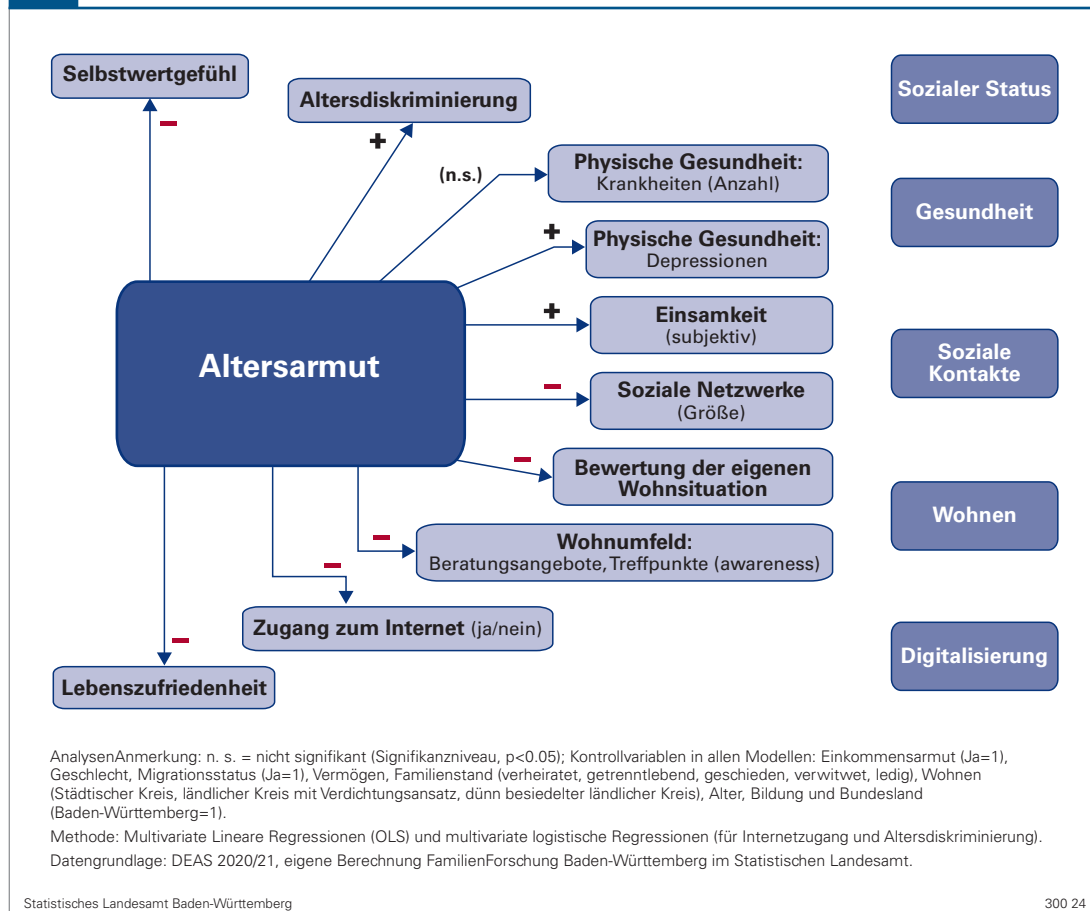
Selbstwertgefühl

–

Altersdiskriminierung

+

(n.s.)

Physische Gesundheit: Krankheiten (Anzahl)

+

Physische Gesundheit: Depressionen

+

Einsamkeit (subjektiv)

Altersarmut

–

Soziale Netzwerke (Größe)

–

Bewertung der eigenen Wohnsituation

–

Wohnumfeld: Beratungsangebote, Treffpunkte (awareness)

–

Zugang zum Internet (ja/nein)

–

Lebenszufriedenheit

Sozialer Status

Gesundheit

Soziale Kontakte

Wohnen

Digitalisierung

AnalysenAnmerkung: n. s. = nicht signifikant (Signifikanzniveau, p<0.05); Kontrollvariablen in allen Modellen: Einkommensarmut (Ja=1), Geschlecht, Migrationsstatus (Ja=1), Vermögen, Familienstand (verheiratet, getrenntlebend, geschieden, verwitwet, ledig), Wohnen (Städtischer Kreis, ländlicher Kreis mit Verdichtungsansatz, dünn besiedelter ländlicher Kreis), Alter, Bildung und Bundesland (Baden-Württemberg=1).

Methode: Multivariate Lineare Regressionen (OLS) und multivariate logistische Regressionen (für Internetzugang und Altersdiskriminierung).

Datengrundlage: DEAS 2020/21, eigene Berechnung FamilienForschung Baden-Württemberg im Statistischen Landesamt.

Statistisches Landesamt Baden-Württemberg

300 24